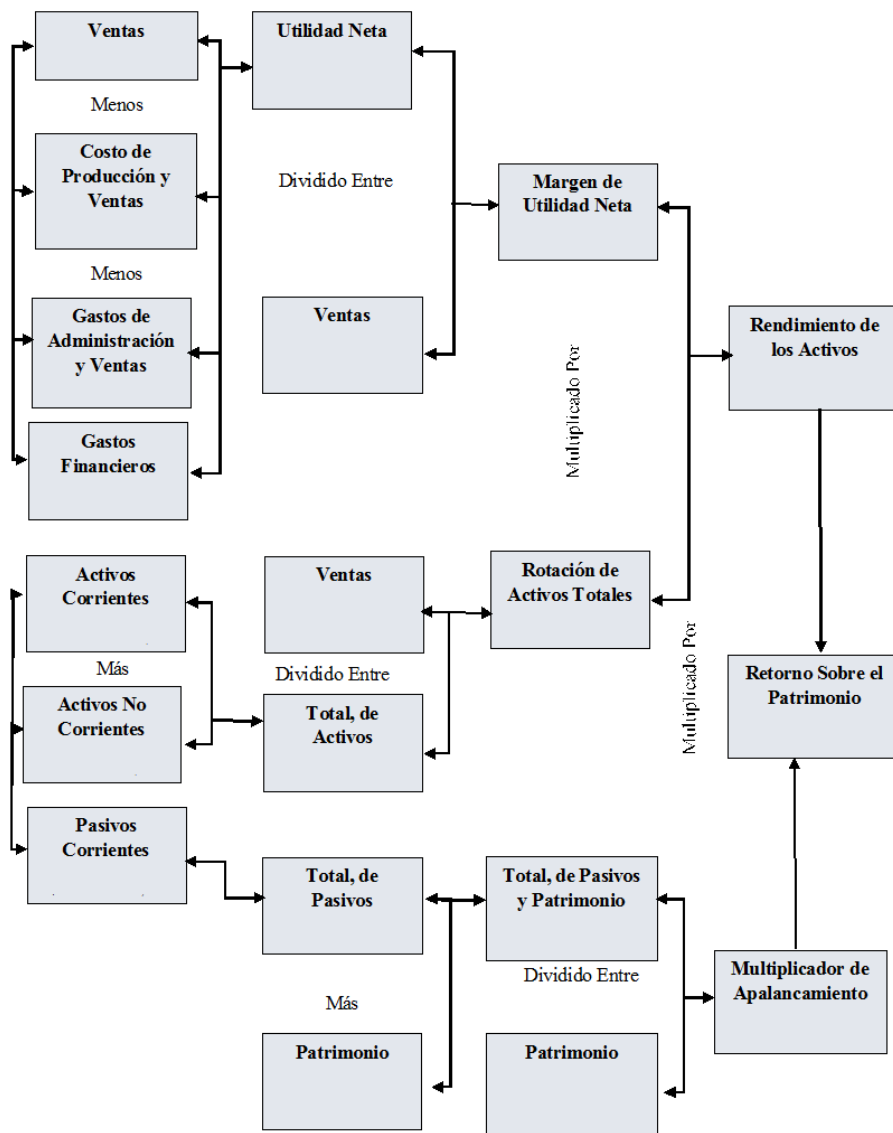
Ventas

Menos

Costo de Producción y Ventas

Menos

Gastos de Administración y Ventas

Gastos Financieros

Utilidad Neta

Dividido Entre

Ventas

Margen de Utilidad Neta

Multiplicado Por

Rendimiento de los Activos

Activos Corrientes

Más

Activos No Corrientes

Ventas

Dividido Entre

Total, de Activos

Rotación de Activos Totales

Multiplicado Por

Retorno Sobre el Patrimonio

Pasivos Corrientes

Total, de Pasivos

Más

Patrimonio

Total, de Pasivos y Patrimonio

Dividido Entre

Patrimonio

Multiplicador de Apalancamiento